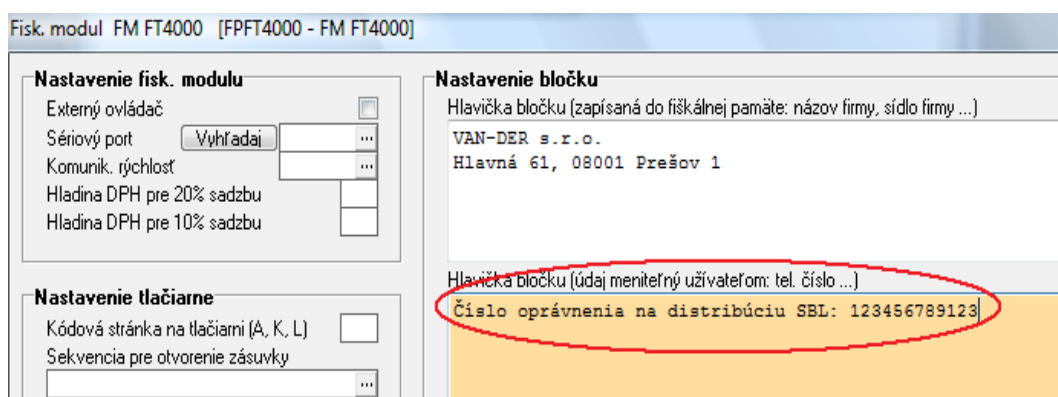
Fisk. modul FM FT4000 [FPFT4000 - FM FT4000]

Nastavenie fisk. modulu
Externý ovládač
Sériový port Vyhľadaj ...
Komunik. rýchlosť ...
Hladina DPH pre 20% sadzbu
Hladina DPH pre 10% sadzbu

Nastavenie tlačiarne
Kódová stránka na tlačiarni (A, K, L)
Sekvencia pre otvorenie zásuvky
...

Nastavenie bločku
Hlavička bločku (zapísaná do fiškálnej pamäte: názov firmy, sídlo firmy ...)
VAN-DER s.r.o.
Hlavná 61, 08001 Prešov 1

Hlavička bločku (údaj meniteľný užívateľom: tel. číslo ...)
Číslo oprávnenia na distribúciu SBL: 123456789123